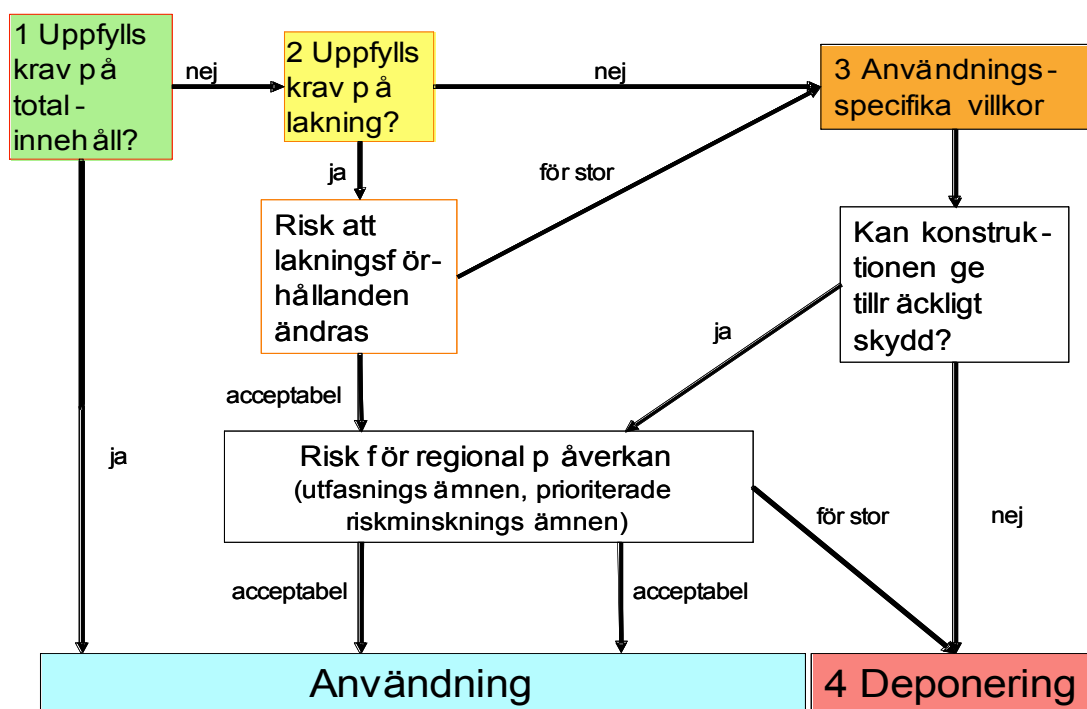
1 Uppfylls krav på total-innehåll?

nej

2 Uppfylls krav på lakning?

nej

3 Användnings-specifika villkor

ja

för stor

Risk att lakningsförhållanden ändras

Kan konstruktionen ge tillräckligt skydd?

ja

acceptabel

ja

Risk för regional påverkan (utfasningsämnen, prioriterade riskminskningsämnen)

för stor

nej

acceptabel

acceptabel

Användning

4 Deponering